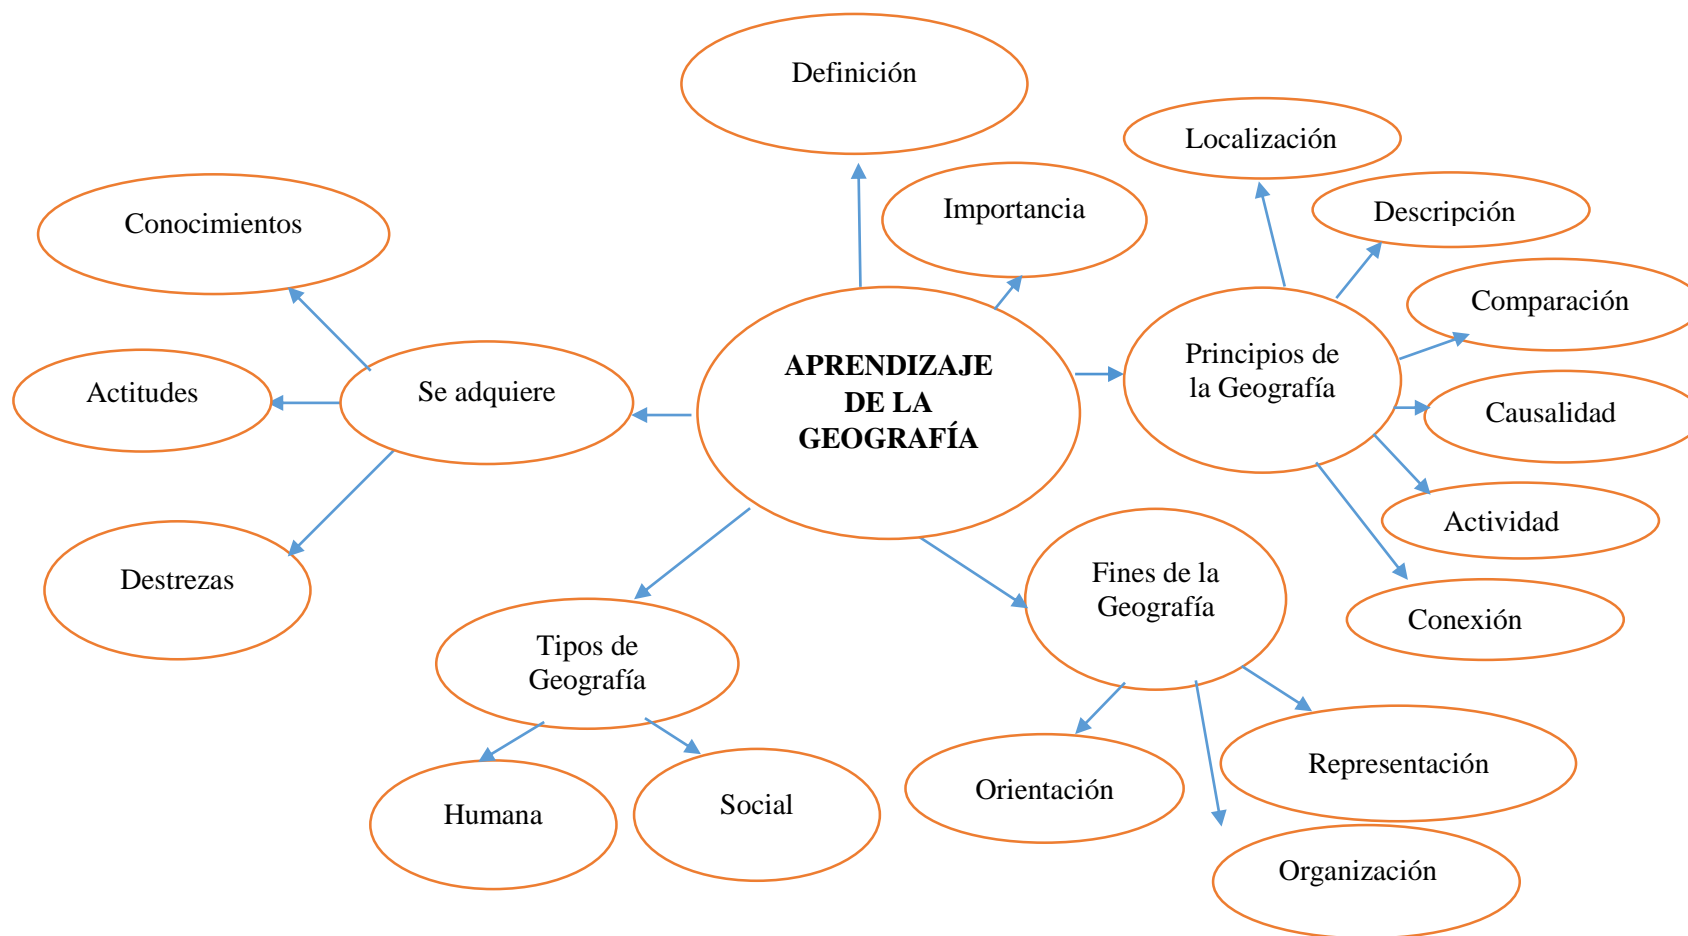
Definición

Importancia

Localización

Descripción

Conocimientos

Comparación

Principios de la Geografía

APRENDIZAJE DE LA GEOGRAFÍA

Actitudes

Se adquiere

Causalidad

Actividad

Destrezas

Fines de la Geografía

Conexión

Tipos de Geografía

Representación

Orientación

Humana

Social

Organización